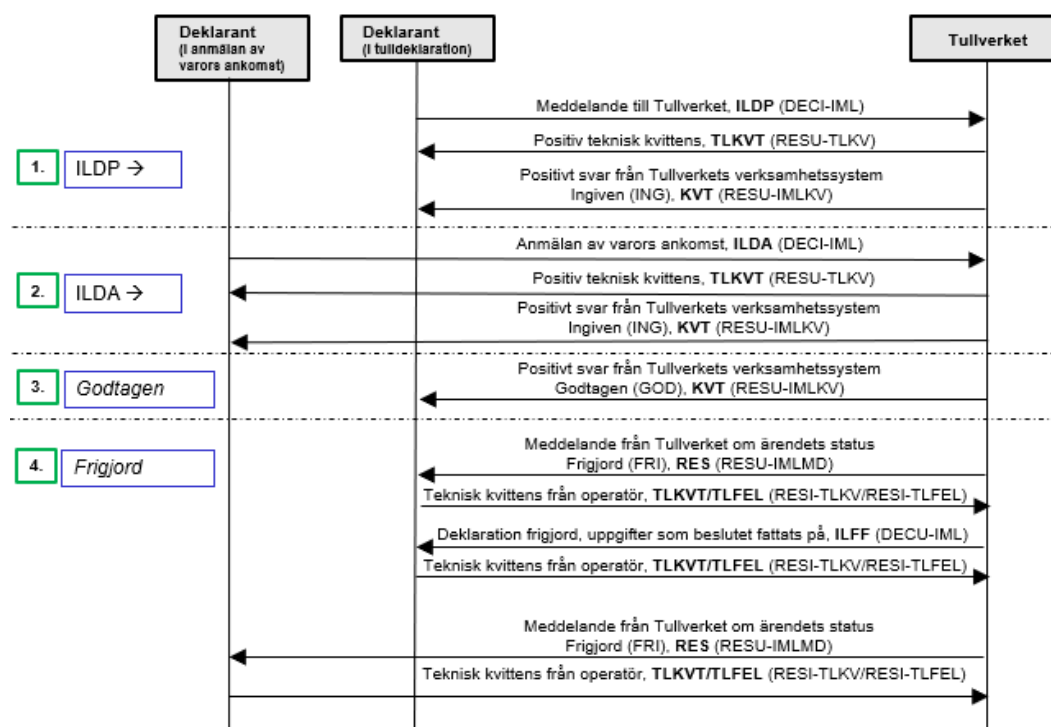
Deklarant
(I anmälan av varors ankomst)

Deklarant
(I tulldeklaration)

Tullverket

Meddelande till Tullverket, **ILDP** (DECI-IML)

Positiv teknisk kvittens, **TLKVT** (RESU-TLKV)

1. ILDP →

Positivt svar från Tullverkets verksamhetssystem Ingiven (ING), **KVT** (RESU-IMLKV)

Anmälan av varors ankomst, **ILDA** (DECI-IML)

Positiv teknisk kvittens, **TLKVT** (RESU-TLKV)

2. ILDA →

Positivt svar från Tullverkets verksamhetssystem Ingiven (ING), **KVT** (RESU-IMLKV)

3. *Godtagen*

Positivt svar från Tullverkets verksamhetssystem Godtagen (GOD), **KVT** (RESU-IMLKV)

4. *Frigjord*

Meddelande från Tullverket om ärendets status Frigjord (FRI), **RES** (RESU-IMLMD)

Teknisk kvittens från operatör, **TLKVT/TLFEL** (RESI-TLKV/RESI-TLFEL)

Deklaration frigjord, uppgifter som beslutet fattats på, **ILFF** (DECU-IML)

Teknisk kvittens från operatör, **TLKVT/TLFEL** (RESI-TLKV/RESI-TLFEL)

Meddelande från Tullverket om ärendets status Frigjord (FRI), **RES** (RESU-IMLMD)

Teknisk kvittens från operatör, **TLKVT/TLFEL** (RESI-TLKV/RESI-TLFEL)